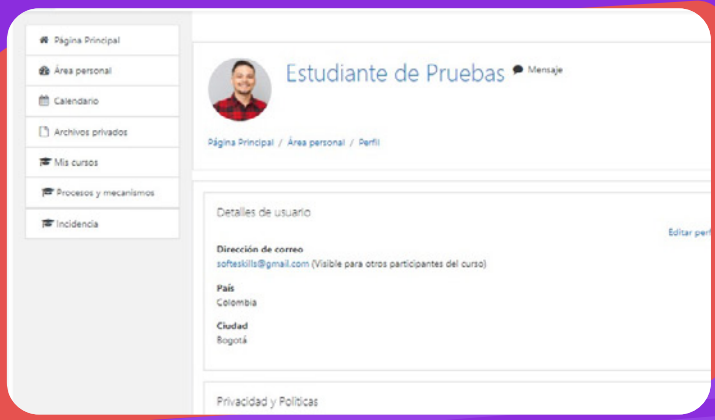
Página Principal
Área personal
Calendario
Archivos privados
Mis cursos
Procesos y mecanismos
Incidencia

Estudiante de Pruebas
Mensaje

Página Principal / Área personal / Perfil

Detalles de usuario

Editar perf

Dirección de correo
softeskills@gmail.com (Visible para otros participantes del curso)

País
Colombia

Ciudad
Bogotá

Privacidad y Políticas